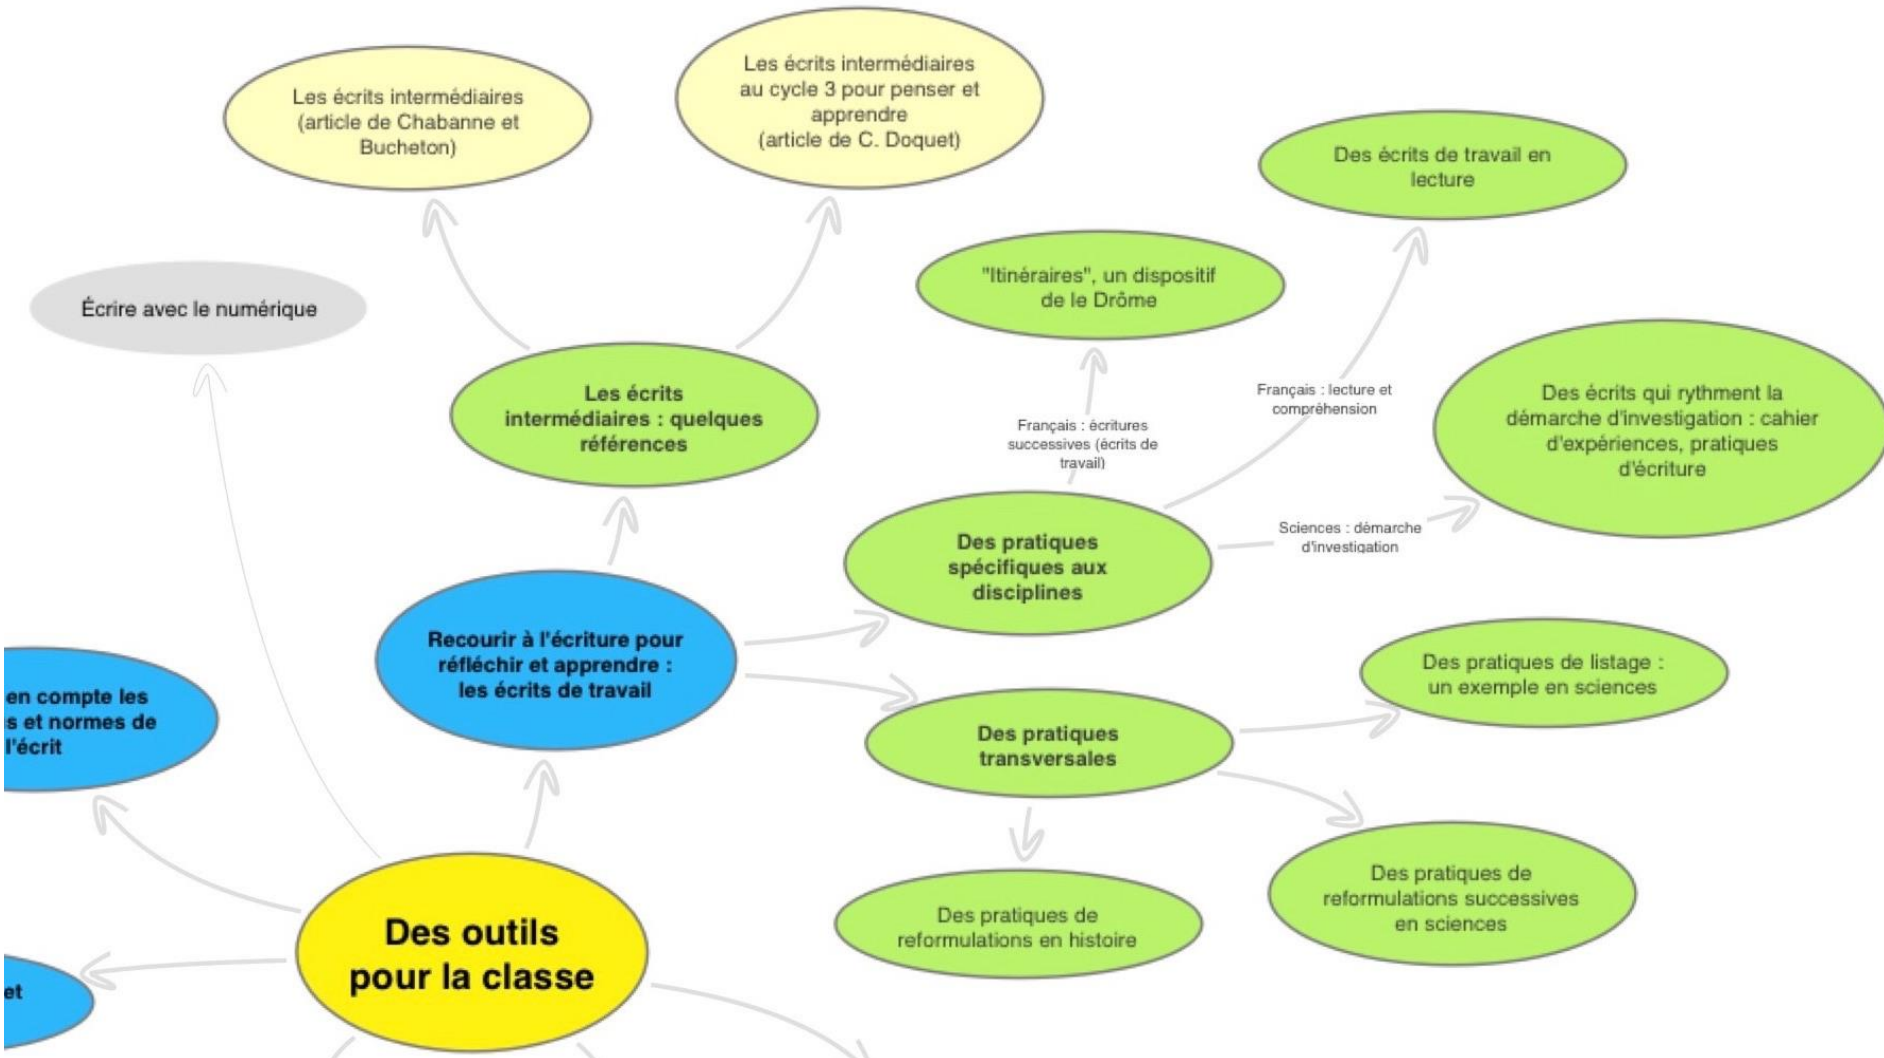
Les écrits intermédiaires (article de Chabanne et Bucheton)

Les écrits intermédiaires au cycle 3 pour penser et apprendre (article de C. Doquet)

Des écrits de travail en lecture

Écrire avec le numérique

"Itinéraires", un dispositif de le Drôme

Les écrits intermédiaires : quelques références

Français : écritures successives (écrits de travail)

Français : lecture et compréhension

Des écrits qui rythment la démarche d'investigation : cahier d'expériences, pratiques d'écriture

Des pratiques spécifiques aux disciplines

Sciences : démarche d'investigation

Recourir à l'écriture pour réfléchir et apprendre : les écrits de travail

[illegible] en compte les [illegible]s et normes de l'écrit

Des pratiques de listage : un exemple en sciences

Des pratiques transversales

Des outils pour la classe

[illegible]et

Des pratiques de reformulations en histoire

Des pratiques de reformulations successives en sciences